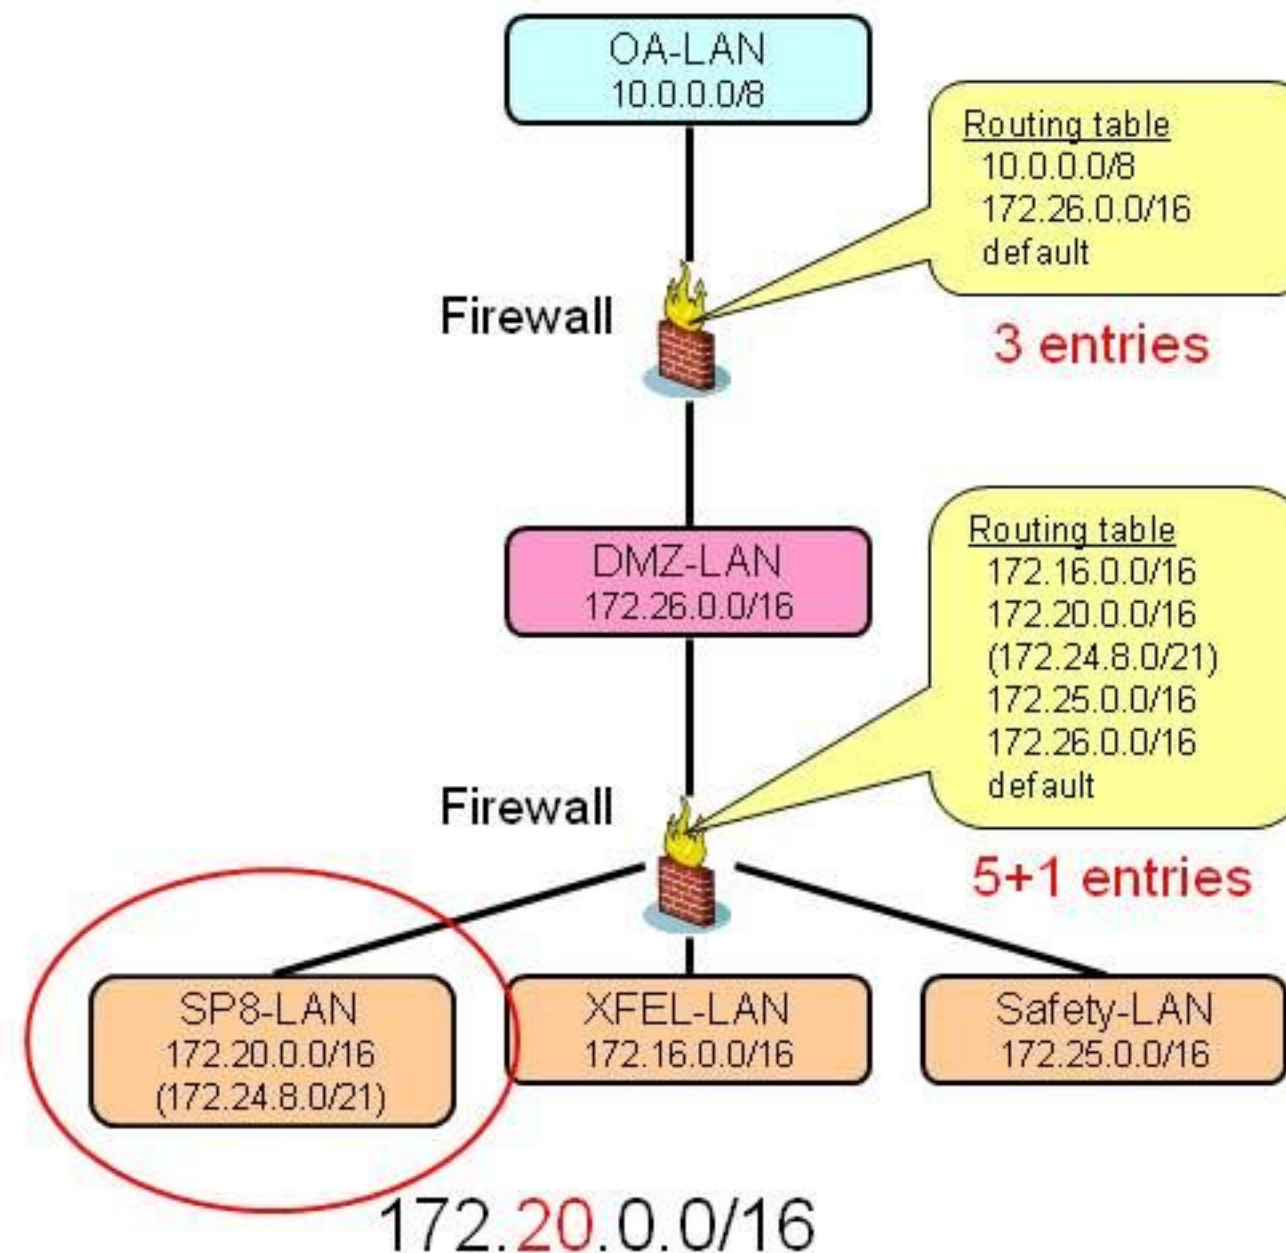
OA-LAN
10.0.0.0/8

Routing table
10.0.0.0/8
172.26.0.0/16
default

Firewall

3 entries

DMZ-LAN
172.26.0.0/16

Routing table
172.16.0.0/16
172.20.0.0/16
(172.24.8.0/21)
172.25.0.0/16
172.26.0.0/16
default

Firewall

5+1 entries

SP8-LAN
172.20.0.0/16
(172.24.8.0/21)

XFEL-LAN
172.16.0.0/16

Safety-LAN
172.25.0.0/16

172.20.0.0/16